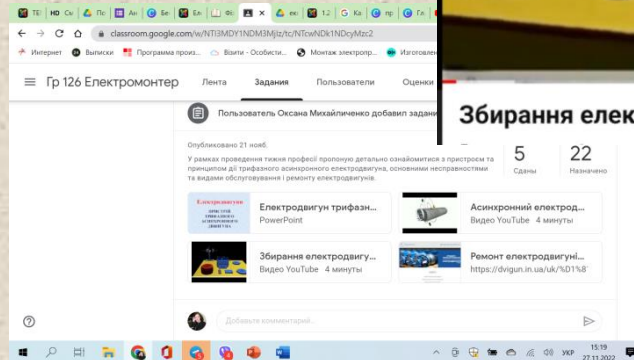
TE | НО Сі | По | Ан | Бе | Ел | Ф | ел | 1.2 | Ко | пр | Гл

classroom.google.com/w/NTI3MDY1NDM3Mjlz/tc/NTcwNDk1NDcyMzc2

Интернет | Выписки | Программа произ... | Візити - Особисти... | Монтаж электропр... | Изготовлен

Гр 126 Електромонтер

Лента | Задания | Пользователи | Оценки

Пользователь Оксана Михайличенко добавил задани

Опубликовано 21 нояб.

У рамках проведення тижня професії пропоную детально ознайомитися з пристроєм та принципом дії трифазного асинхронного електродвигуна, основними несправностями та видами обслуговування і ремонту електродвигунів.

5
Сданы

22
Назначено

Електродвигун трифазн...
PowerPoint

Асинхронний електродвиг...
Видео YouTube 4 минуты

Збирання електродвигу...
Видео YouTube 4 минуты

Ремонт електродвигуні...
https://dvigun.in.ua/uk/%D1%8

Добавьте комментарий...

Збирання елек

15:19
27.11.2022
УКР